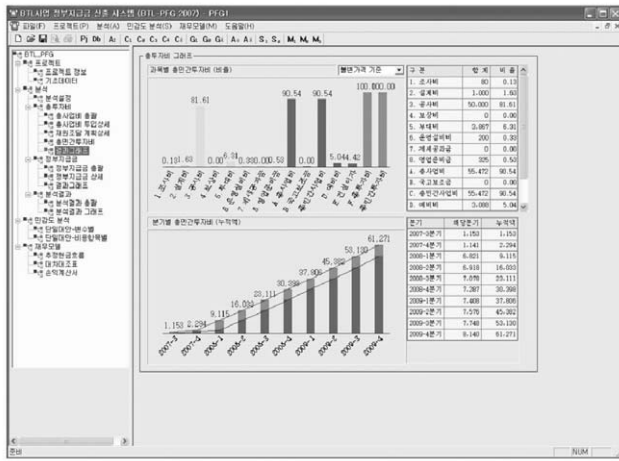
BTL사업 정부지급금 산출 시스템 (BTL-PFG 2007) - [PFG]

파일(F) 프로젝트(P) 분석(A) 민감도 분석(D) 재무모델(M) 도움말(H)

Pj Pb Ar C₁ C₂ C₃ C₄ C₅ G₁ G₂ G₃ A₁ A₂ S₁ S₂ M₁ M₂ M₃

BTL_PFG
프로젝트
프로젝트 정보
기초데이터
분석
분석결과
총투자비
총사업비 총괄
총사업비 투입상세
재원조달 계획상세
총민간투자비
결과그래프
정부지급금
정부지급금 총괄
정부지급금 상세
결과그래프
분석결과
분석결과 총괄
분석결과 그래프
민감도 분석
단일대안-변수별
단일대안-비용항목별
재무모델
추정현금흐름
대차대조표
손익계산서

총투자비 그래프

과목별 총민간투자비 (비율)

불변가격 기준

0.10 1.63 81.61 0.00 6.31 0.00 0.00 0.53 90.54 0.00 90.54 5.04 4.42 100.00 00

1. 조사비 2. 설계비 3. 공사비 4. 보상비 5. 부대비 6. 운영설비비 7. 제세공과금 8. 영업준비금 A. 총사업비 B. 국고보조금 C. 총민간투자비 D. 예비비 E. 건설이자 F. 총민간투자비

| 구 분 | 합 계 | 비 율 |
|---|---|---|
| 1. 조사비 | 80 | 0.13 |
| 2. 설계비 | 1,000 | 1.63 |
| 3. 공사비 | 50,000 | 81.61 |
| 4. 보상비 | 0 | 0.00 |
| 5. 부대비 | 3,867 | 6.31 |
| 6. 운영설비비 | 200 | 0.33 |
| 7. 제세공과금 | 0 | 0.00 |
| 8. 영업준비금 | 325 | 0.53 |
| A. 총사업비 | 55,472 | 90.54 |
| B. 국고보조금 | 0 | 0.00 |
| C. 총민간사업비 | 55,472 | 90.54 |
| D. 예비비 | 3,088 | 5.04 |

분기별 총민간투자비 (누적액)

1.153 2.294 9.115 16.033 23.111 30.398 37.806 45.382 53.130 61.271

2007-3 2007-4 2008-1 2008-2 2008-3 2008-4 2009-1 2009-2 2009-3 2009-4

| 분기 | 해당분기 | 누적액 |
|---|---|---|
| 2007-3분기 | 1.153 | 1.153 |
| 2007-4분기 | 1.141 | 2.294 |
| 2008-1분기 | 6.821 | 9.115 |
| 2008-2분기 | 6.918 | 16.033 |
| 2008-3분기 | 7.078 | 23.111 |
| 2008-4분기 | 7.287 | 30.398 |
| 2009-1분기 | 7.408 | 37.806 |
| 2009-2분기 | 7.576 | 45.382 |
| 2009-3분기 | 7.748 | 53.130 |
| 2009-4분기 | 8.140 | 61.271 |

준비 NUM